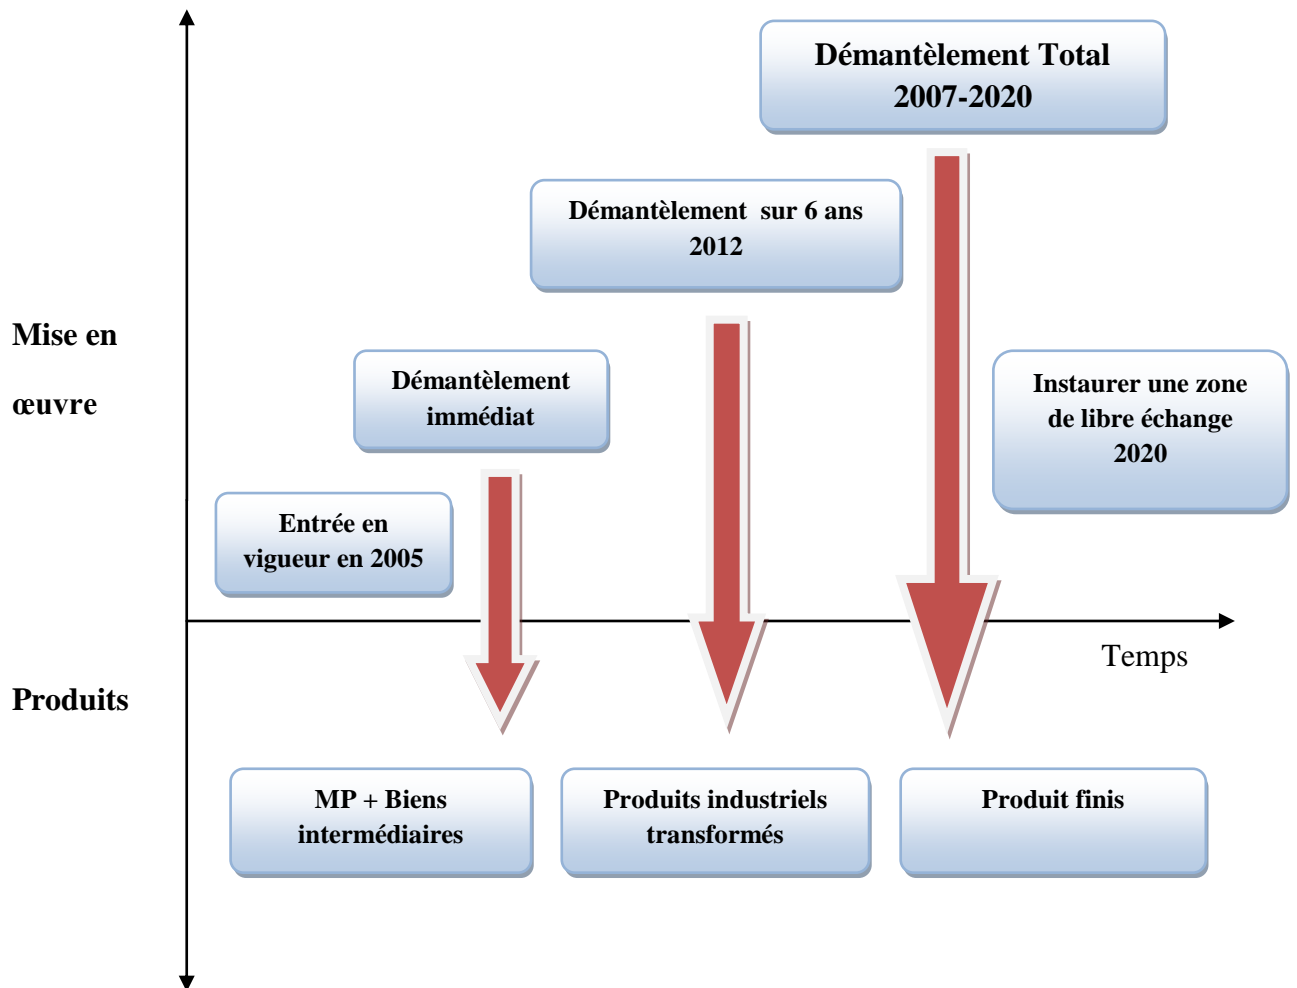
Démantèlement Total 2007-2020

Démantèlement sur 6 ans 2012

Mise en œuvre

Démantèlement immédiat

Instaurer une zone de libre échange 2020

Entrée en vigueur en 2005

Temps

Produits

MP + Biens intermédiaires

Produits industriels transformés

Produit finis